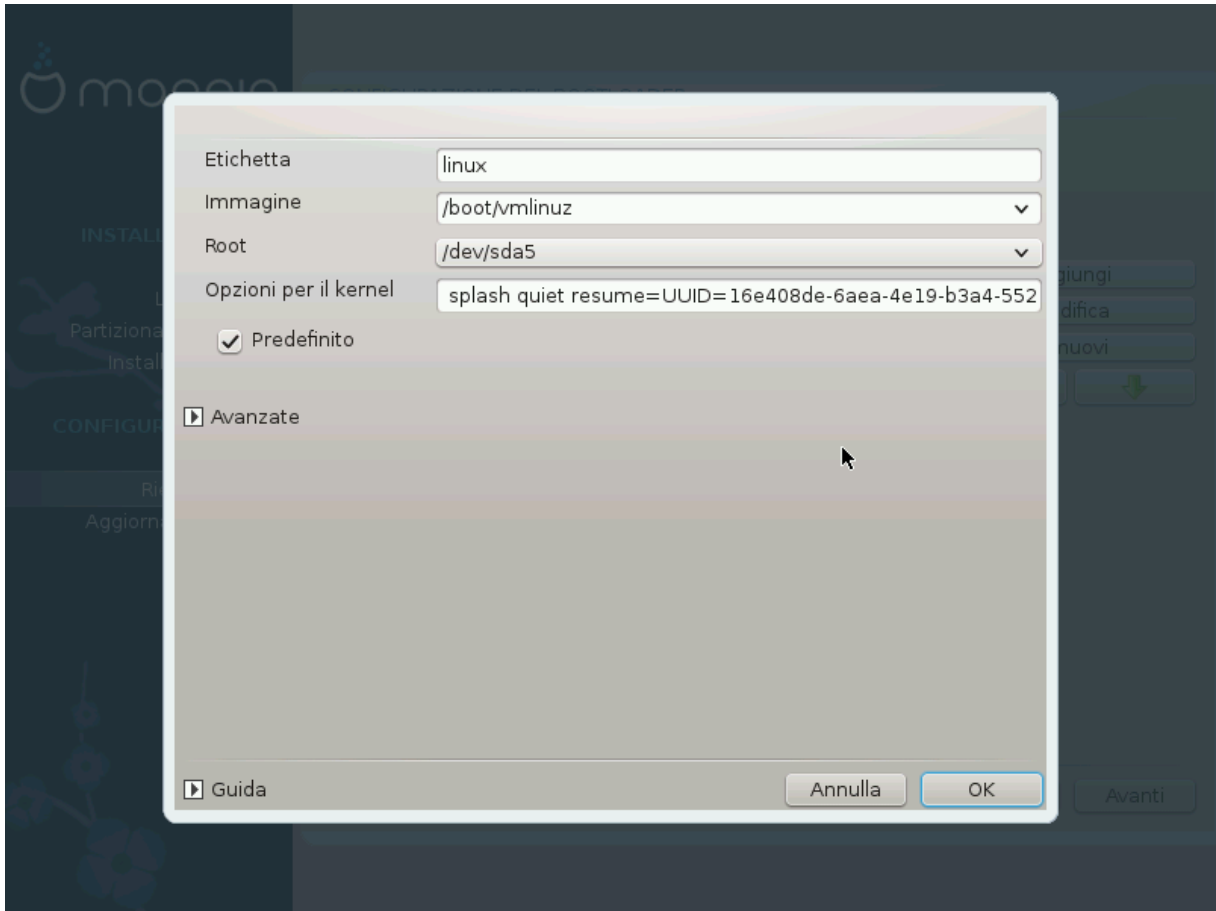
INSTALL
L
Partiziona
Instal
CONFIGUR
Ri
Aggiorn

giungi
difica
nuovi
Avanti

Etichetta
linux
Immagine
/boot/vmlinuz
Root
/dev/sda5
Opzioni per il kernel
splash quiet resume=UUID=16e408de-6aea-4e19-b3a4-552
Predefinito

Avanzate

Guida
Annulla
OK